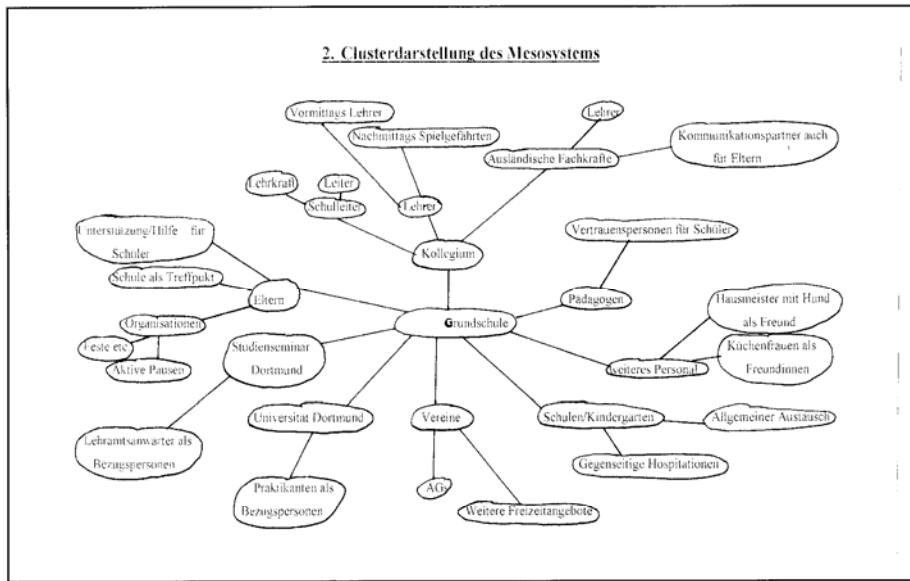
2. Clusterdarstellung des Mesosystems

Vormittags Lehrer

Nachmittags Spielgefährten

Lehrer

Ausländische Fachkräfte

Kommunikationspartner auch für Eltern

Lehrkraft

Leiter

Schulleiter

Lehrer

Kollegium

Unterstützung/Hilfe für Schüler

Schule als Treffpunkt

Eltern

Organisationen

Feste etc

Aktive Pausen

Vertrauenspersonen für Schüler

Pädagogen

Grundschule

Hausmeister mit Hund als Freund

Küchenfrauen als Freundinnen

Weiteres Personal

Studienseminar Dortmund

Lehramtsanwärter als Bezugspersonen

Universität Dortmund

Praktikanten als Bezugspersonen

Vereine

AGs

Weitere Freizeitangebote

Schulen/Kindergärten

Allgemeiner Austausch

Gegenseitige Hospitationen